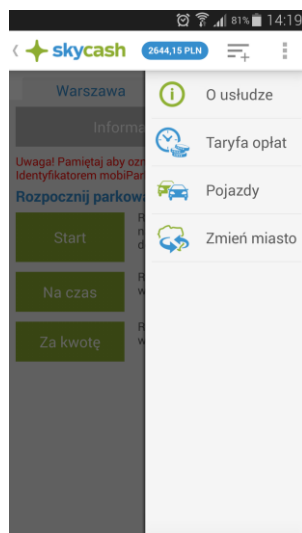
81% 14:19

skycash 2644,15 PLN

Warszawa

Informa

Uwaga! Pamiętaj aby ozn
Identyfikatorem mobiPark

Rozpocznij parkowa

Start

Na czas

Za kwotę

R
n
d

R
w

R
w

O usłudze

Taryfa opłat

Pojazdy

Zmień miasto